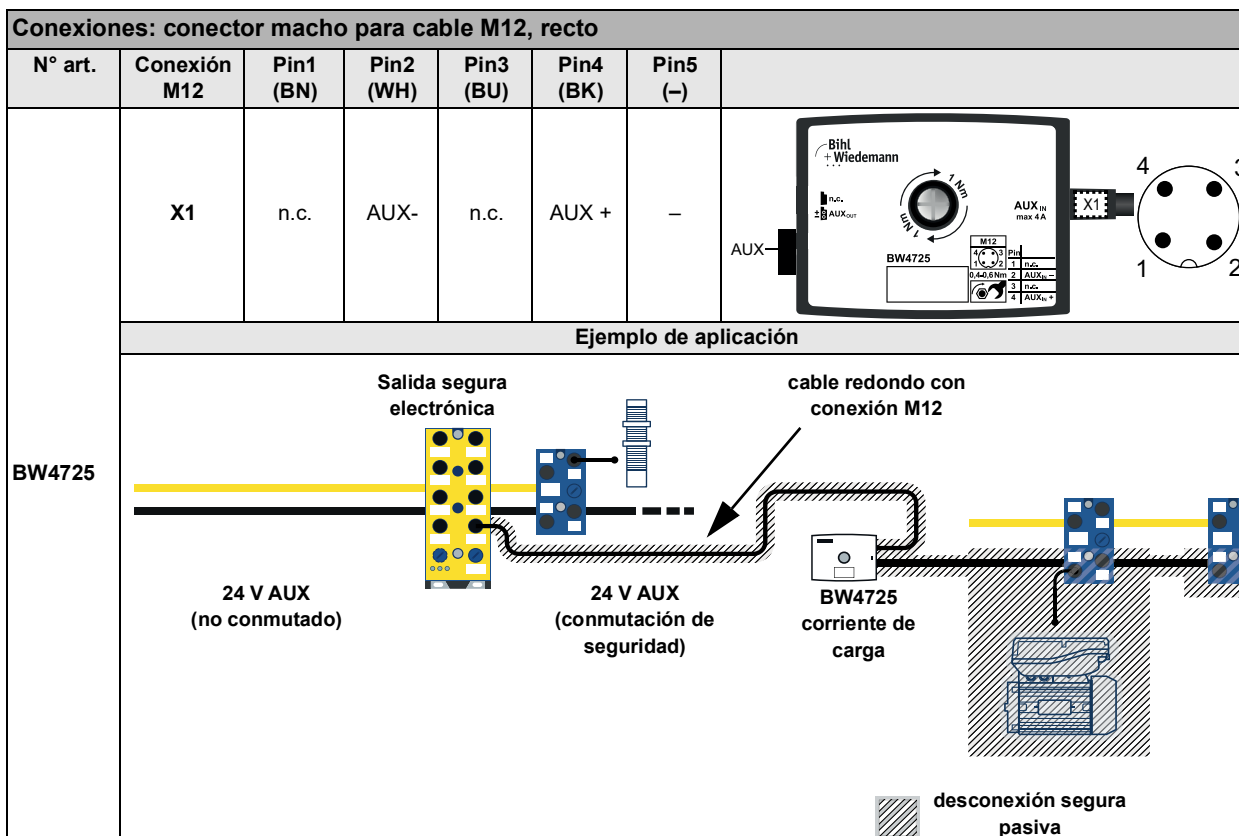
Conexiones: conector macho para cable M12, recto

| N° art. | Conexión M12 | Pin1 (BN) | Pin2 (WH) | Pin3 (BU) | Pin4 (BK) | Pin5 (–) | |
|---|---|---|---|---|---|---|---|
| BW4725 | X1 | n.c. | AUX- | n.c. | AUX + | – | |

Bihl + Wiedemann

1 Nm

1 Nm

n.c.

AUX$_{OUT}$

AUX$_{IN}$ max 4 A

X1

AUX

BW4725

M12

Pin

0,4-0,6 Nm

1 n.c.

2 AUX$_{IN}$ –

3 n.c.

4 AUX$_{IN}$ +

4 3

1 2

Ejemplo de aplicación

Salida segura electrónica

cable redondo con conexión M12

24 V AUX (no conmutado)

24 V AUX (conmutación de seguridad)

BW4725 corriente de carga

desconexión segura pasiva